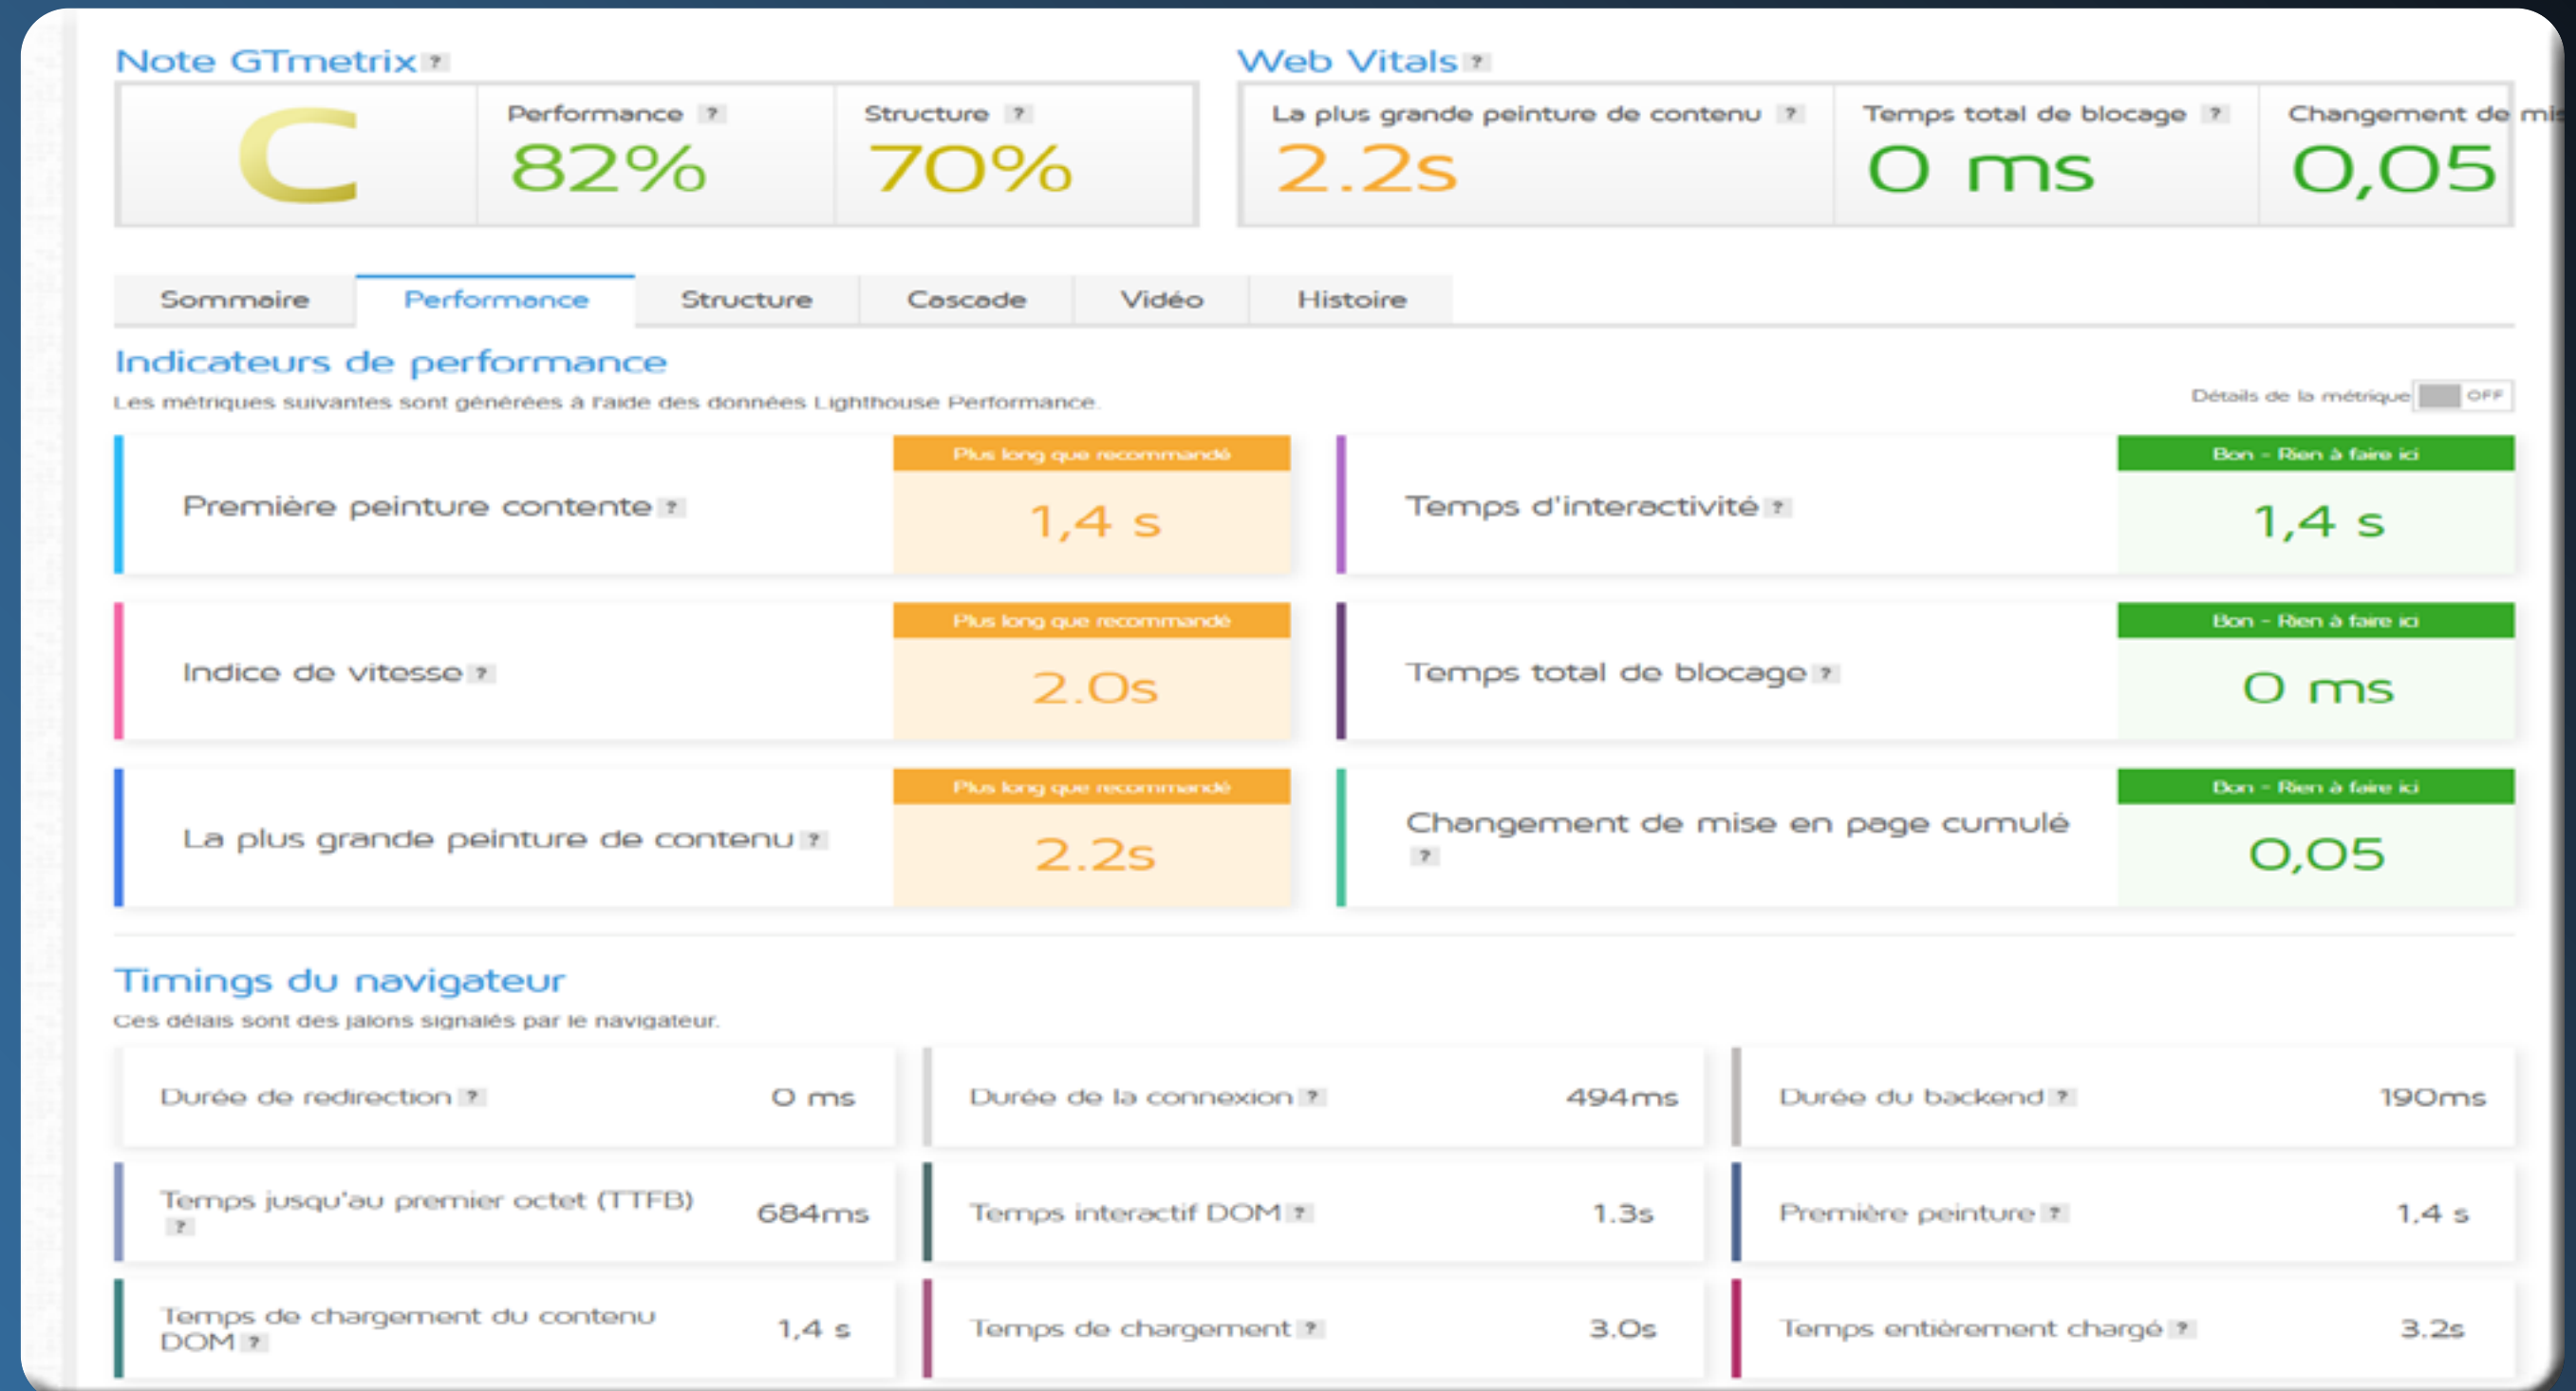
Note GTmetrix ?

C

Performance ?
82%

Structure ?
70%

Web Vitals ?

La plus grande peinture de contenu ?
2.2s

Temps total de blocage ?
0 ms

Changement de mi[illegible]
0,05

Sommaire | Performance | Structure | Cascade | Vidéo | Histoire

Indicateurs de performance

Les métriques suivantes sont générées à l'aide des données Lighthouse Performance.

Détails de la métrique OFF

Première peinture contente ?
Plus long que recommandé
1,4 s

Temps d'interactivité ?
Bon - Rien à faire ici
1,4 s

Indice de vitesse ?
Plus long que recommandé
2.0s

Temps total de blocage ?
Bon - Rien à faire ici
0 ms

La plus grande peinture de contenu ?
Plus long que recommandé
2.2s

Changement de mise en page cumulé ?
Bon - Rien à faire ici
0,05

Timings du navigateur

Ces délais sont des jalons signalés par le navigateur.

| Durée de redirection ? | 0 ms | Durée de la connexion ? | 494ms | Durée du backend ? | 190ms |
|---|---|---|---|---|---|
| Temps jusqu'au premier octet (TTFB) ? | 684ms | Temps interactif DOM ? | 1.3s | Première peinture ? | 1,4 s |
| Temps de chargement du contenu DOM ? | 1,4 s | Temps de chargement ? | 3.0s | Temps entièrement chargé ? | 3.2s |